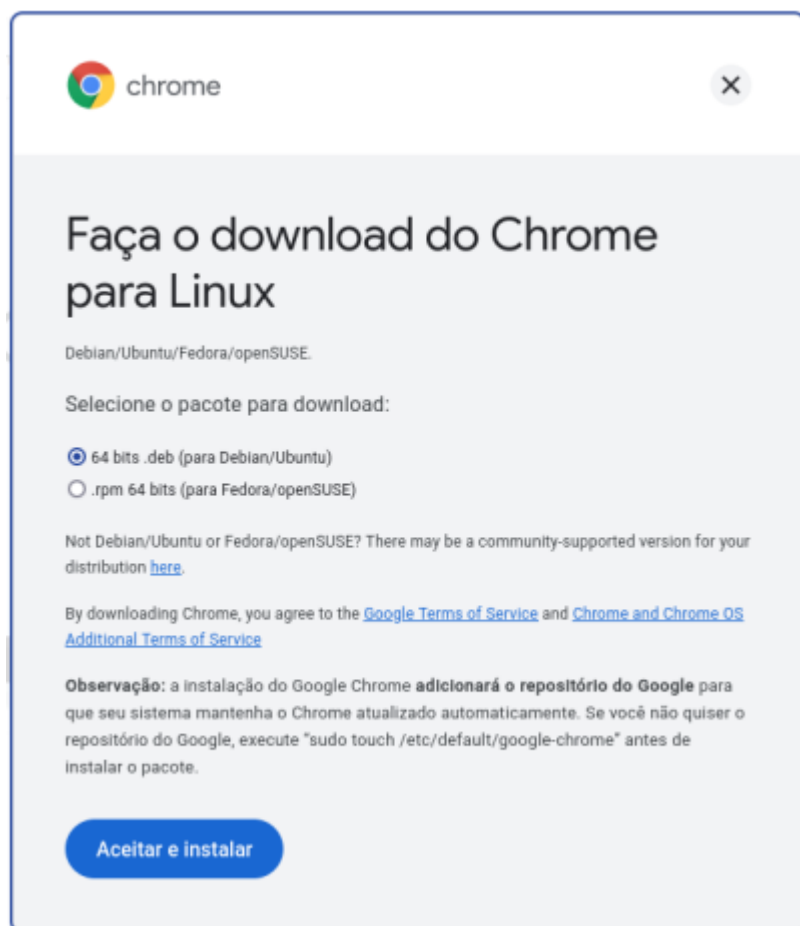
chrome

×

Faça o download do Chrome para Linux

Debian/Ubuntu/Fedora/openSUSE.

Selecione o pacote para download:

64 bits .deb (para Debian/Ubuntu)

.rpm 64 bits (para Fedora/openSUSE)

Not Debian/Ubuntu or Fedora/openSUSE? There may be a community-supported version for your distribution here.

By downloading Chrome, you agree to the Google Terms of Service and Chrome and Chrome OS Additional Terms of Service

**Observação:** a instalação do Google Chrome **adicionará o repositório do Google** para que seu sistema mantenha o Chrome atualizado automaticamente. Se você não quiser o repositório do Google, execute "sudo touch /etc/default/google-chrome" antes de instalar o pacote.

Aceitar e instalar